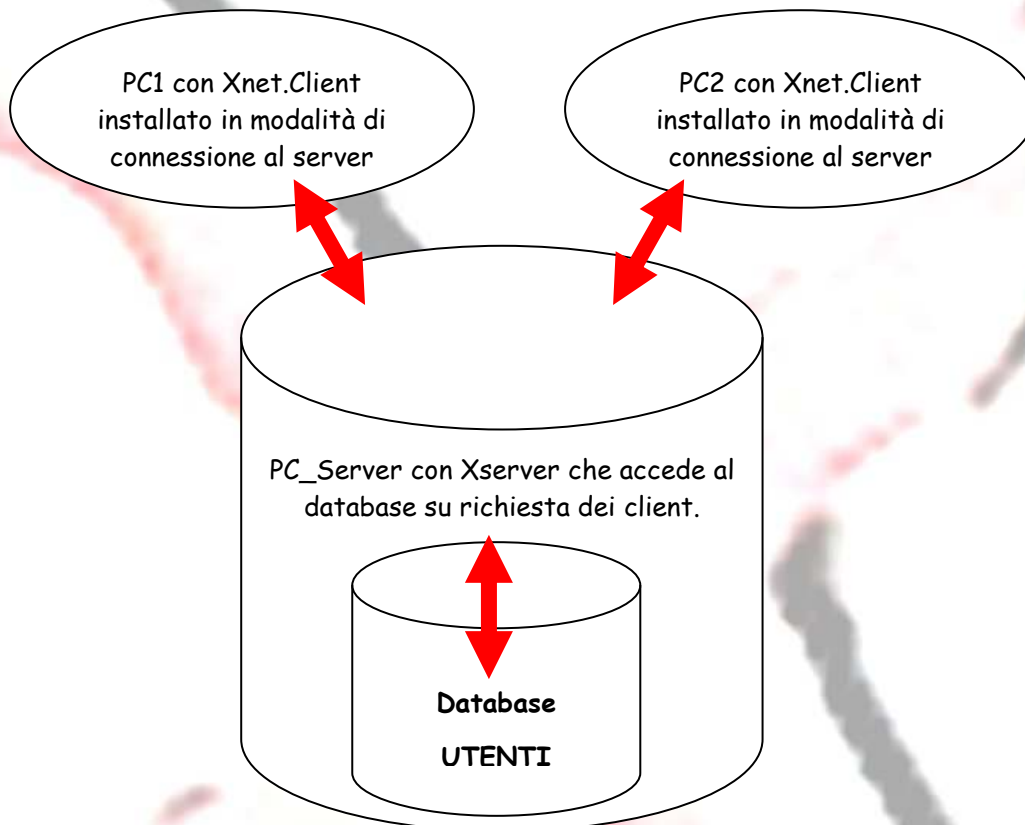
PC1 con Xnet.Client installato in modalità di connessione al server

PC2 con Xnet.Client installato in modalità di connessione al server

PC_Server con Xserver che accede al database su richiesta dei client.

Database

UTENTI